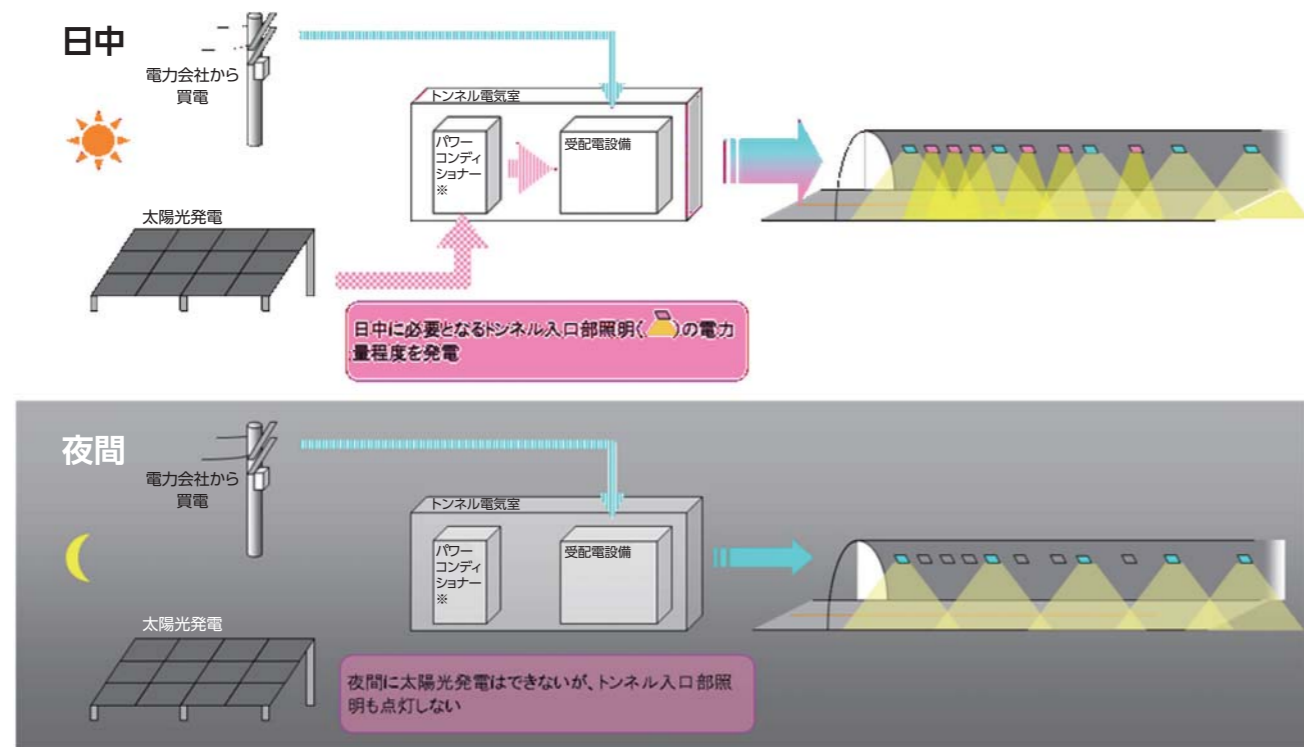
日中

電力会社から買電

トンネル電気室

パワーコンディショナー※

受配電設備

太陽光発電

日中に必要となるトンネル入口部照明（ ）の電力量程度を発電

夜間

電力会社から買電

トンネル電気室

パワーコンディショナー※

受配電設備

太陽光発電

夜間に太陽光発電はできないが、トンネル入口部照明も点灯しない